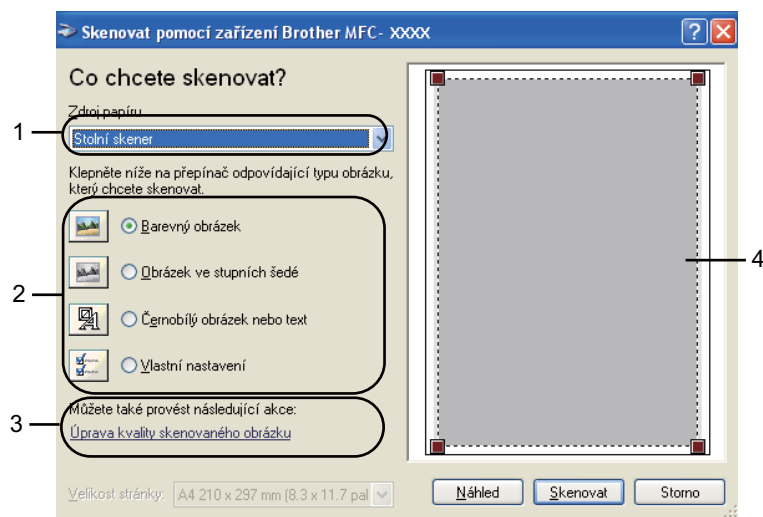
Skenovat pomocí zařízení Brother MFC- XXXX

Co chcete skenovat?

Zdroj papíru

1

Stolní skener

Klepněte níže na přepínač odpovídající typu obrázku, který chcete skenovat.

2

Barevný obrázek

Obrázek ve stupních šedé

Černobílý obrázek nebo text

Vlastní nastavení

3

Můžete také provést následující akce:

Úprava kvality skenovaného obrázku

4

Velikost stránky: A4 210 x 297 mm (8.3 x 11.7 pal

Náhled

Skenovat

Storno